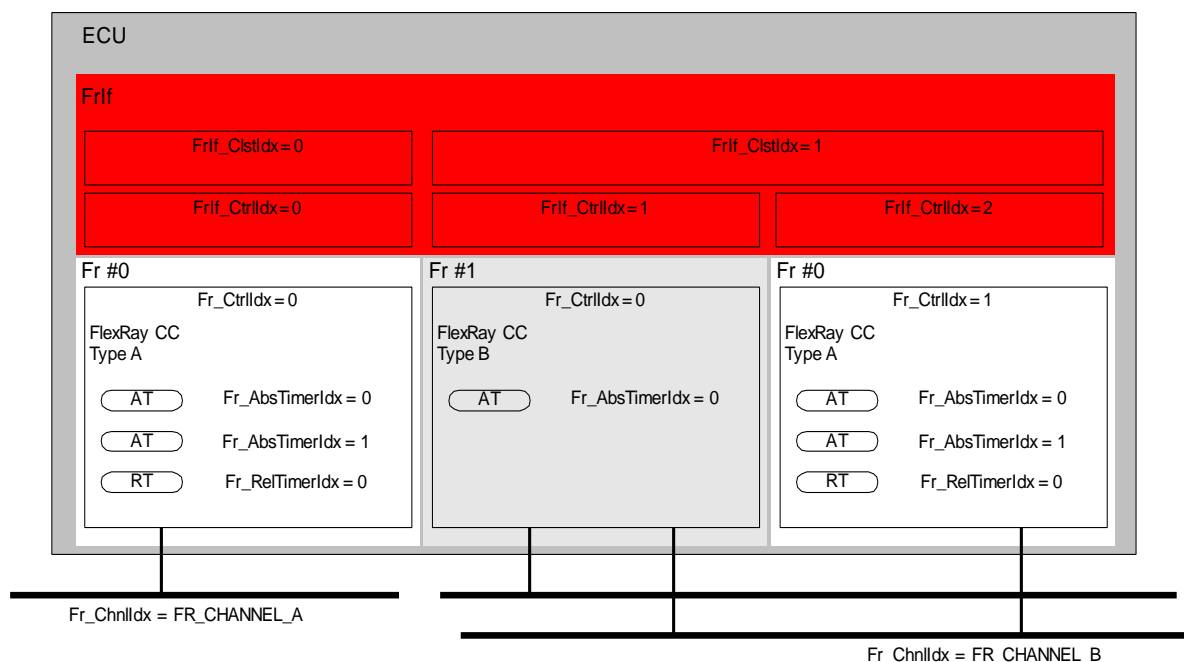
ECU

FrIf

FrIf_ClstIdx = 0

FrIf_ClstIdx = 1

FrIf_CtrlIdx = 0

FrIf_CtrlIdx = 1

FrIf_CtrlIdx = 2

Fr #0

Fr_CtrlIdx = 0

FlexRay CC
Type A

AT

Fr_AbsTimerIdx = 0

AT

Fr_AbsTimerIdx = 1

RT

Fr_RelTimerIdx = 0

Fr #1

Fr_CtrlIdx = 0

FlexRay CC
Type B

AT

Fr_AbsTimerIdx = 0

Fr #0

Fr_CtrlIdx = 1

FlexRay CC
Type A

AT

Fr_AbsTimerIdx = 0

AT

Fr_AbsTimerIdx = 1

RT

Fr_RelTimerIdx = 0

Fr_ChnlIdx = FR_CHANNEL_A

Fr_ChnlIdx = FR_CHANNEL_B